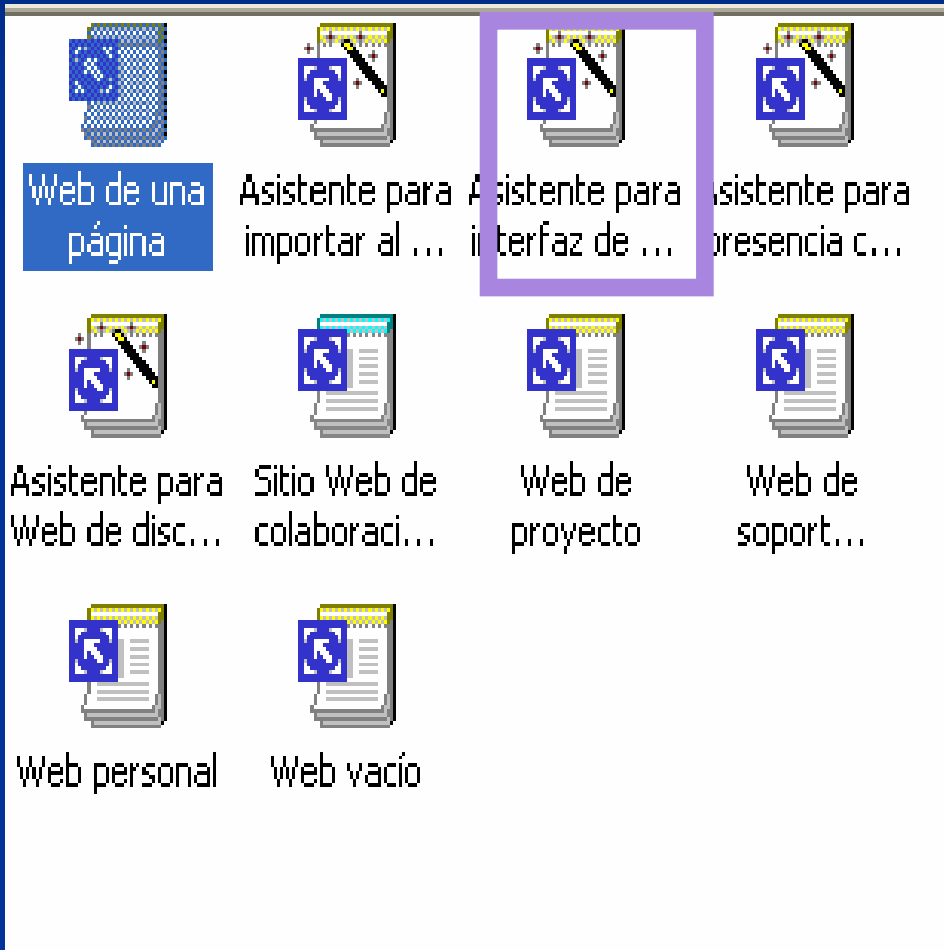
Web de una página

Asistente para importar al ...

Asistente para interfaz de ...

Asistente para presencia c...

Asistente para Web de disc...

Sitio Web de colaboraci...

Web de proyecto

Web de soport...

Web personal

Web vacío